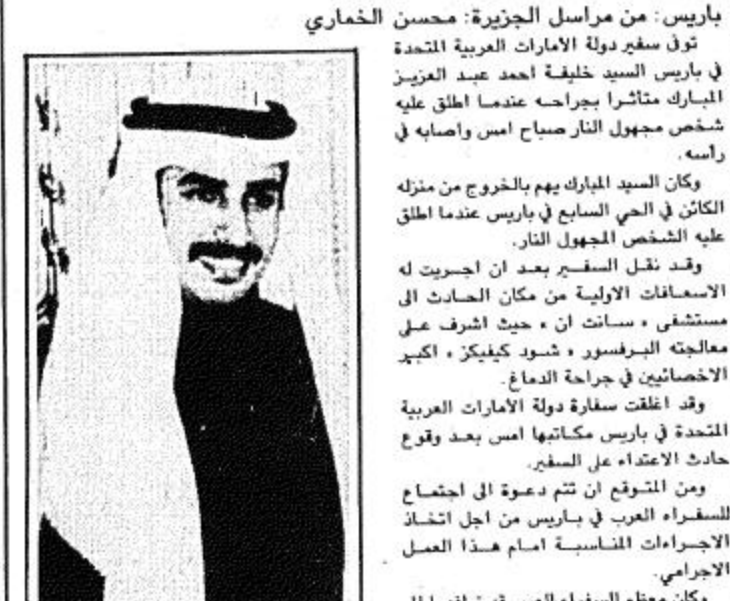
باريس: من مراسل الجزيرة: محسن الخماري

توفي سفير دولة الامارات العربية المتحدة في باريس السيد خليفة احمد عبد العزيز المبارك متاثرا بجراحه عندما اطلق عليه شخص مجهول النار صباح امس واصابه في راسه.

وكان السيد المبارك يهم بالخروج من منزله الكائن في الحي السابع في باريس عندما اطلق عليه الشخص المجهول النار.

وقد نقل السفير بعد ان اجريت له الاسعافات الاولية من مكان الحادث الى مستشفى « سانت ان » حيث اشرف على معالجته البرفسور « شود كيفيكز » اكبر الاخصائيين في جراحة الدماغ.

وقد اغلقت سفارة دولة الامارات العربية المتحدة في باريس مكاتبها امس بعد وقوع حادث الاعتداء على السفير.

ومن المتوقع ان تتم دعوة الى اجتماع للسفراء العرب في باريس من اجل اتخاذ الاجراءات المناسبة امام هذا العمل الاجرامي.

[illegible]